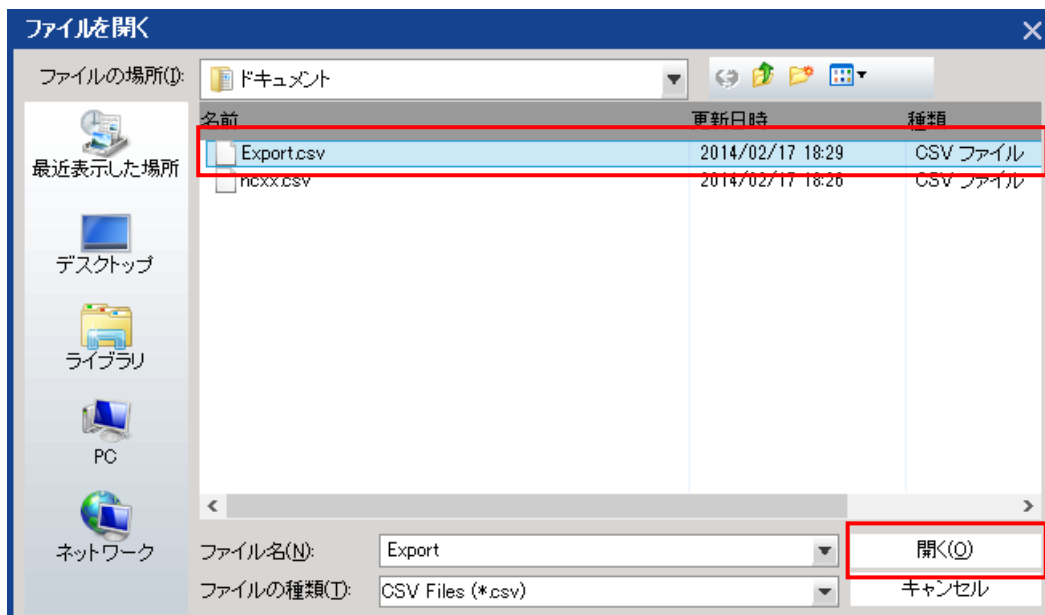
ファイルを開く

ファイルの場所(I): ドキュメント

最近表示した場所

デスクトップ

ライブラリ

PC

ネットワーク

| 名前 | 更新日時 | 種類 |
|---|---|---|
| Export.csv | 2014/02/17 18:29 | CSV ファイル |
| ncxx.csv | 2014/02/17 18:26 | CSV ファイル |

ファイル名(N): Export

ファイルの種類(T): CSV Files (*.csv)

開く(O)

キャンセル